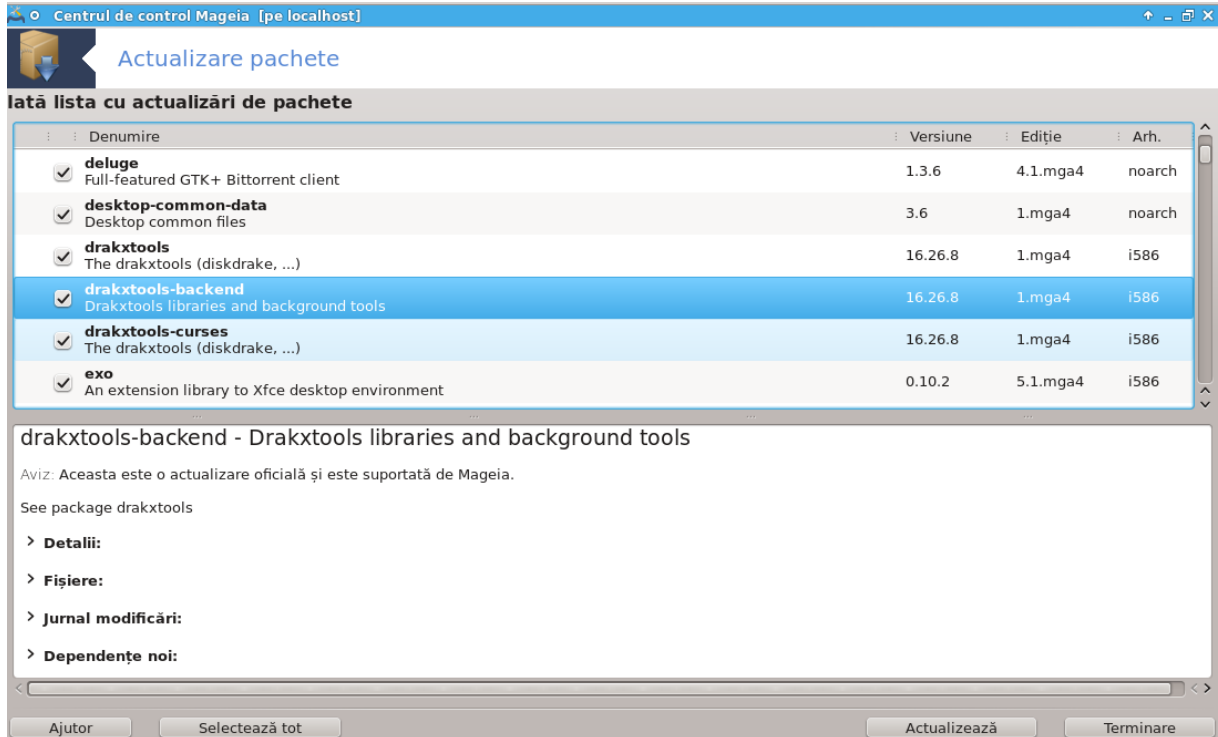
Centrul de control Mageia [pe localhost]

Actualizare pachete

Iată lista cu actualizări de pachete

| Denumire | Versiune | Ediție | Arh. |
|---|---|---|---|
| deluge Full-featured GTK+ Bittorrent client | 1.3.6 | 4.1.mga4 | noarch |
| desktop-common-data Desktop common files | 3.6 | 1.mga4 | noarch |
| drakxtools The drakxtools (diskdrake, ...) | 16.26.8 | 1.mga4 | i586 |
| drakxtools-backend Drakxtools libraries and background tools | 16.26.8 | 1.mga4 | i586 |
| drakxtools-curses The drakxtools (diskdrake, ...) | 16.26.8 | 1.mga4 | i586 |
| exo An extension library to Xfce desktop environment | 0.10.2 | 5.1.mga4 | i586 |

drakxtools-backend - Drakxtools libraries and background tools

Aviz: Aceasta este o actualizare oficială și este suportată de Mageia.

See package drakxtools

Detalii:

Fișiere:

Jurnal modificări:

Dependențe noi:

Ajutor | Selectează tot | Actualizează | Terminare